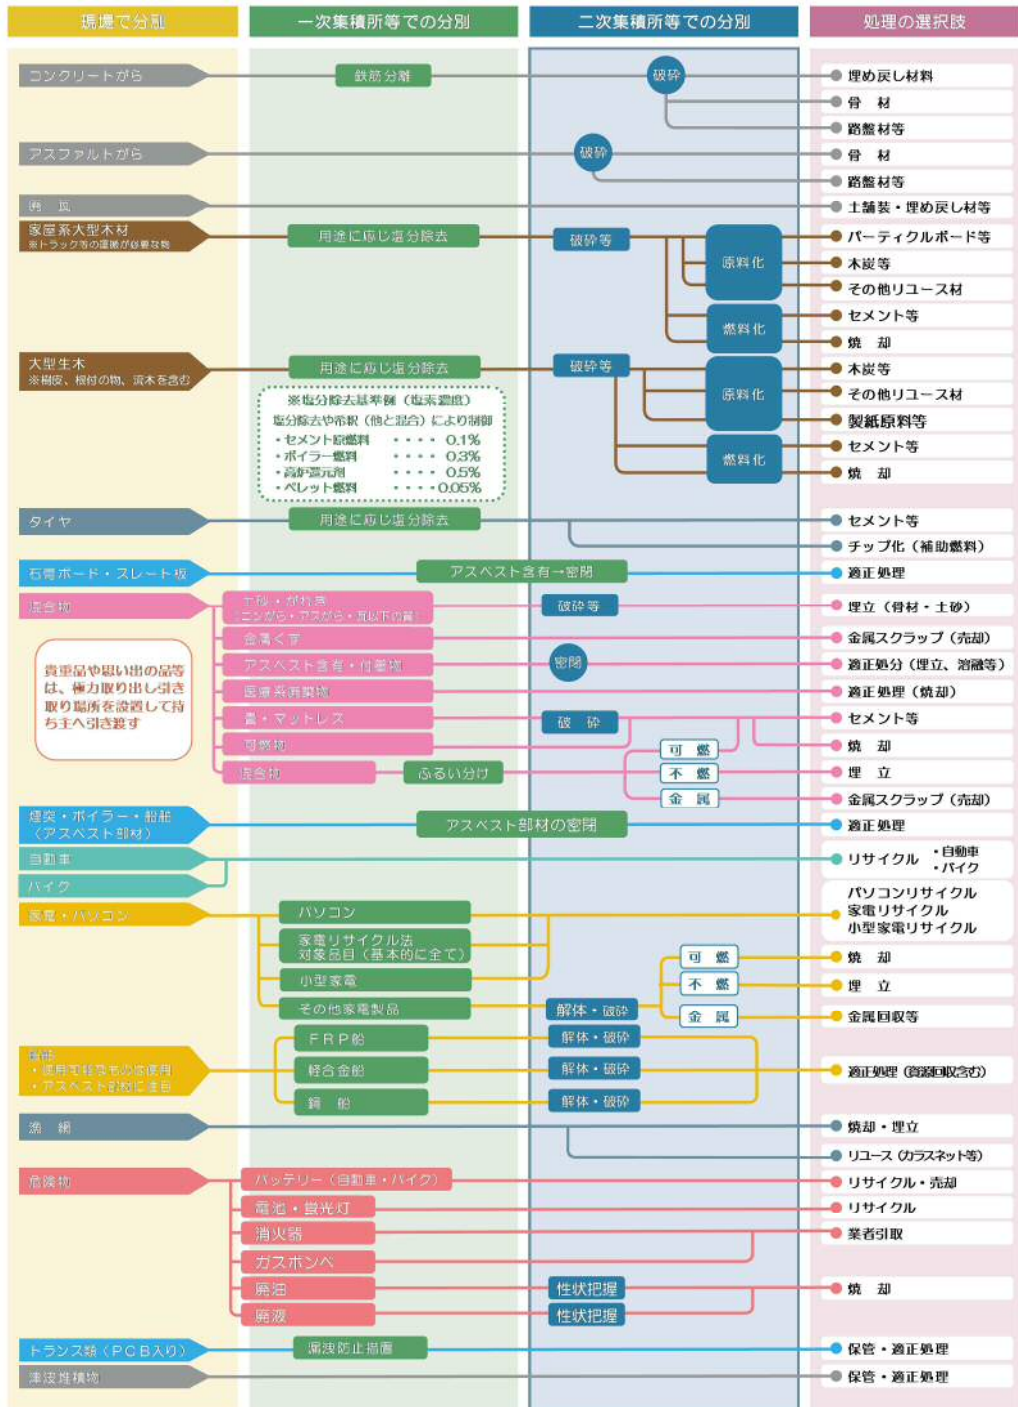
現場で分別

一次集積所等での分別

二次集積所等での分別

処理の選択肢

コンクリートがら
鉄筋分離
破砕
埋め戻し材料
骨 材
路盤材等

アスファルトがら
破砕
骨 材
路盤材等

瓦
土舗装・埋め戻し材等

家屋系大型木材
※トラック等の運搬が必要な物
用途に応じ塩分除去
破砕等
原料化
燃料化
パーティクルボード等
木炭等
その他リユース材
セメント等
焼 却

大型生木
※樹皮、根付の物、流木を含む
用途に応じ塩分除去
破砕等
原料化
燃料化
木炭等
その他リユース材
製紙原料等
セメント等
焼 却

※塩分除去基準例（塩素濃度）
塩分除去や希釈（他と混合）により制御
・セメント原燃料 ・・・・ 0.1%
・ボイラー燃料 ・・・・ 0.3%
・高炉還元剤 ・・・・ 0.5%
・ペレット燃料 ・・・・ 0.05%

タイヤ
用途に応じ塩分除去
セメント等
チップ化（補助燃料）

石膏ボード・スレート板
アスベスト含有→密閉
適正処理

混合物
土砂・がれき
コンがら・アスがら・瓦以下の屑
破砕等
埋立（骨材・土砂）
金属くず
金属スクラップ（売却）
アスベスト含有・付着物
密閉
適正処分（埋立、溶融等）
医療系廃棄物
適正処理（焼却）
畳・マットレス
破 砕
セメント等
可燃物
可 燃
焼 却
混合物
ふるい分け
不 燃
埋 立
金 属
金属スクラップ（売却）

貴重品や思い出の品等は、極力取り出し引き取り場所を設置して持ち主へ引き渡す

煙突・ボイラー・船舶（アスベスト部材）
アスベスト部材の密閉
適正処理

自動車
バイク
リサイクル ・自動車 ・バイク

家電・パソコン
パソコン
家電リサイクル法対象品目（基本的に全て）
小型家電
その他家電製品
パソコンリサイクル
家電リサイクル
小型家電リサイクル
解体・破砕
可 燃
焼 却
不 燃
埋 立
金 属
金属回収等

船舶
・使用可能な物の再使用
・アスベスト部材に注意
FRP船
解体・破砕
軽合金船
解体・破砕
鋼 船
解体・破砕
適正処理（資源回収含む）

漁 網
焼却・埋立
リユース（カラスネット等）

危険物
バッテリー（自動車・バイク）
リサイクル・売却
電池・蛍光灯
リサイクル
消火器
業者引取
ガスボンベ
廃油
性状把握
焼 却
廃液
性状把握

トランス類（PCB入り）
漏洩防止措置
保管・適正処理

津波堆積物
保管・適正処理